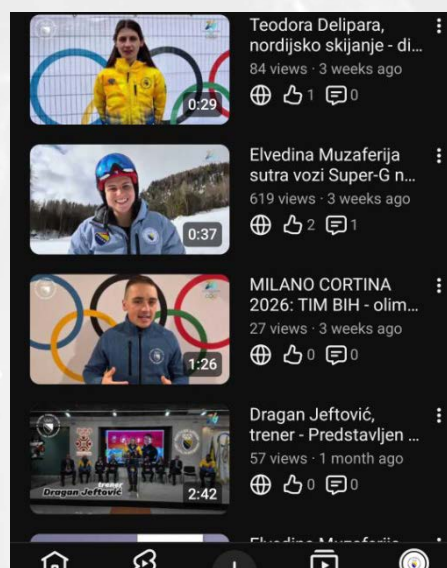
0:29
Teodora Delipara, nordijsko skijanje - di...
84 views · 3 weeks ago
1 0

0:37
Elvedina Muzaferija sutra vozi Super-G n...
619 views · 3 weeks ago
2 1

1:26
MILANO CORTINA 2026: TIM BIH - olim...
27 views · 3 weeks ago
0 0

trener
Dragan Jeftović
2:42
Dragan Jeftović, trener - Predstavljen ...
57 views · 1 month ago
0 0

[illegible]